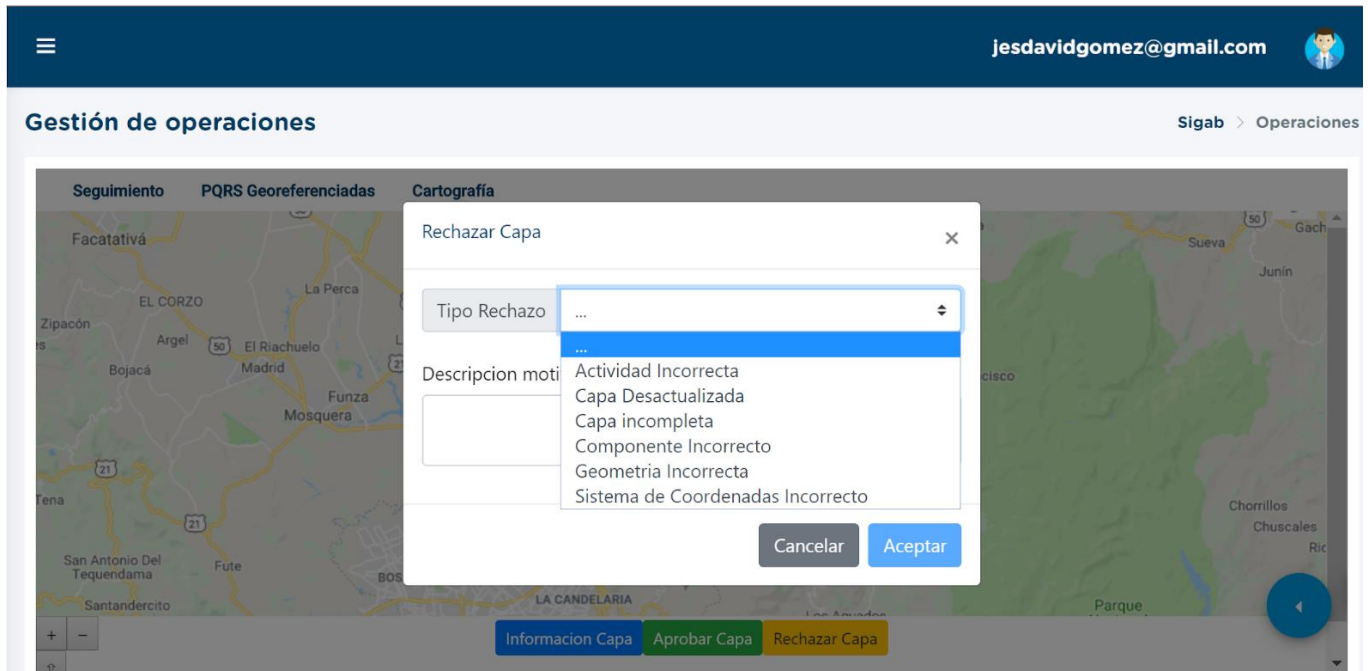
≡ jesdavidgomez@gmail.com

Gestión de operaciones

Sigab > Operaciones

Seguimiento PQRS Georeferenciadas Cartografía

Facatativá
EL CORZO
La Perca
Zipacón
Argel
50
El Riachuelo
Bojacá
Madrid
Funza
Mosquera
21
Tena
21
San Antonio Del Tequendama
Fute
BOS
Santandercito
LA CANDELARIA
Los Aguados
50
Gach
Sueva
Junín
cisco
Chorrillos
Chuscales
Ric
Parque

Rechazar Capa ×

Tipo Rechazo ...

Descripcion moti

...
Actividad Incorrecta
Capa Desactualizada
Capa incompleta
Componente Incorrecto
Geometria Incorrecta
Sistema de Coordenadas Incorrecto

Cancelar Aceptar

+ −

Informacion Capa Aprobar Capa Rechazar Capa